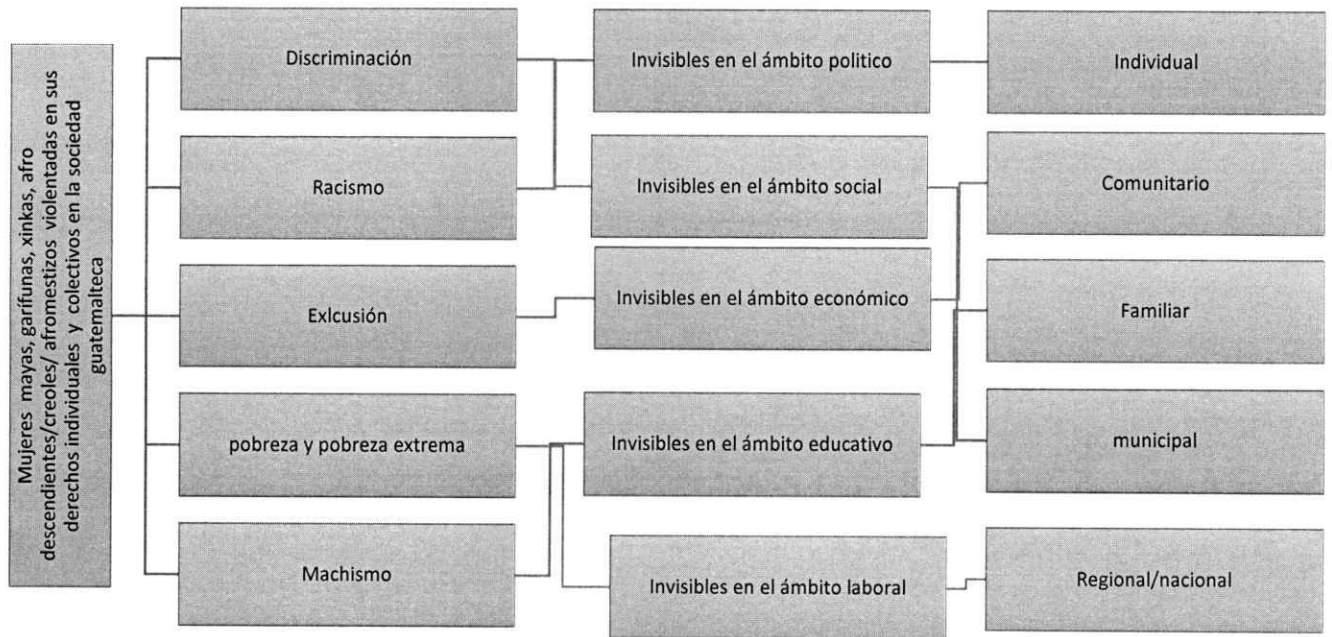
Mujeres mayas, garífunas, xinkas, afro descendientes/creoles/ afromestizos violentadas en sus derechos individuales y colectivos en la sociedad guatemalteca

Discriminación

Racismo

Exlcusión

pobreza y pobreza extrema

Machismo

Invisibles en el ámbito politico

Invisibles en el ámbito social

Invisibles en el ámbito económico

Invisibles en el ámbito educativo

Invisibles en el ámbito laboral

Individual

Comunitario

Familiar

municipal

Regional/nacional